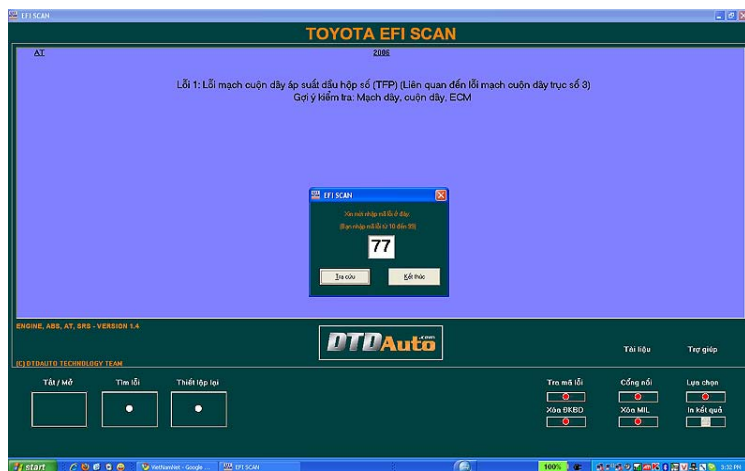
EFI SCAN

TOYOTA EFI SCAN

AT

2006

Lỗi 1: Lỗi mạch cuộn dây áp suất dầu hộp số (TFP) (Liên quan đến lỗi mạch cuộn dây trục số 3)
Gợi ý kiểm tra: Mạch dây, cuộn dây, ECM

EFI SCAN

Xin mời nhập mã lỗi ở đây

(Bạn nhập mã lỗi từ 10 đến 99)

77

Tra cứu

Kết thúc

ENGINE, ABS, AT, SRS - VERSION 1.4

DTDAuto.com

(C) DTDAUTO TECHNOLOGY TEAM

Tài liệu

Trợ giúp

Tắt / Mở

Tìm lỗi

Thiết lập lại

Tra mã lỗi

Cổng nối

Lựa chọn

Xóa BKBD

Xóa MIL

In kết quả

start

VietNamNet - Google ...

EFI SCAN

100%

3:30 PM